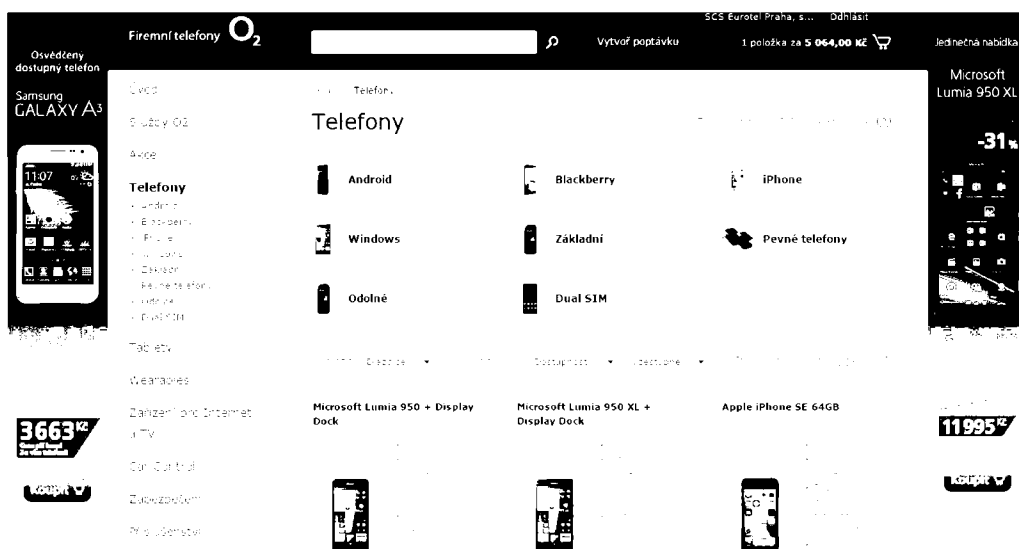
Osvědčený dostupný telefon

Samsung GALAXY A3

3663 Kč

Koupit

Firemní telefony O2

Vytvoř poptávku

SCS Eurotel Praha, s... Odhlásit

1 položka za 5 064,00 Kč

Jedinečná nabídka

Úvod

Služby O2

Akce

Telefony

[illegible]

Tablety

Wearables

Zařízení pro Internet a TV

Car Control

Příslušenství

Telefony

Telefony

Android

Blackberry

iPhone

Windows

Základní

Pevné telefony

Odolné

Dual SIM

Dostupnost

Microsoft Lumia 950 + Display Dock

Microsoft Lumia 950 XL + Display Dock

Apple iPhone SE 64GB

Microsoft Lumia 950 XL

-31%

11995 Kč

Koupit